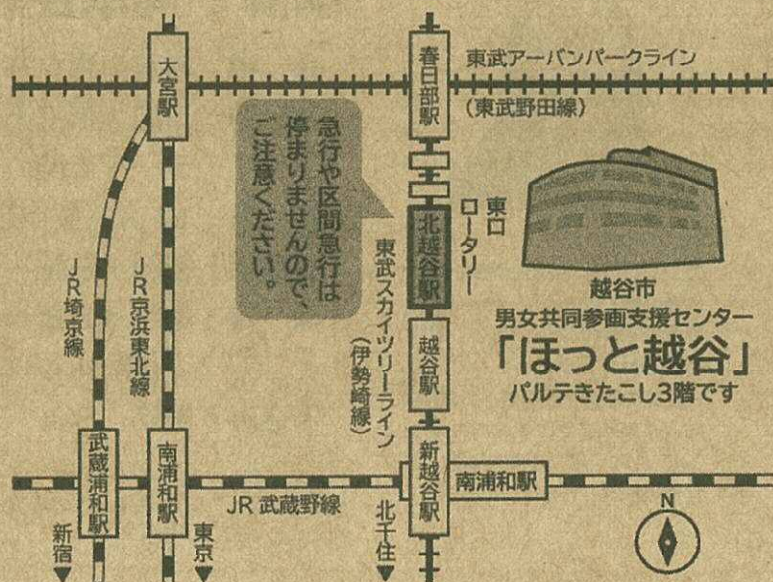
大宮駅

春日部駅

東武アーバンパークライン
（東武野田線）

急行や区間急行は停まりませんので、ご注意ください。

北越谷駅

東口ロータリー

越谷市
男女共同参画支援センター
「ほっと越谷」
パルテきたこし3階です

JR埼京線

JR京浜東北線

東武スカイツリーライン
（伊勢崎線）

越谷駅

新越谷駅

武蔵浦和駅

南浦和駅

JR 武蔵野線

南浦和駅

新宿

東京

北千住

N